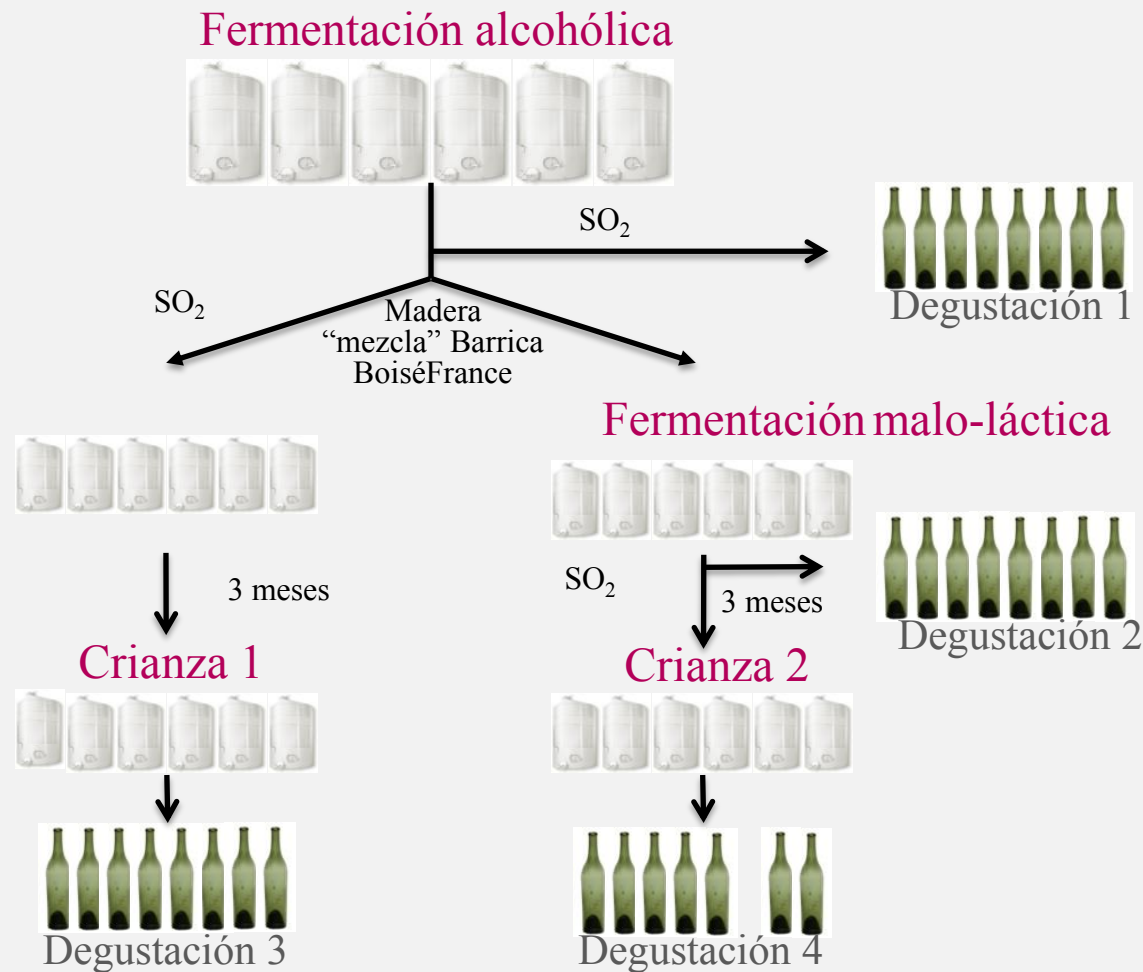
Fermentación alcohólica

$SO_2$

Degustación 1

$SO_2$

Madera "mezcla" Barrica BoiséFrance

Fermentación malo-láctica

3 meses

$SO_2$

3 meses

Degustación 2

Crianza 1

Crianza 2

Degustación 3

Degustación 4